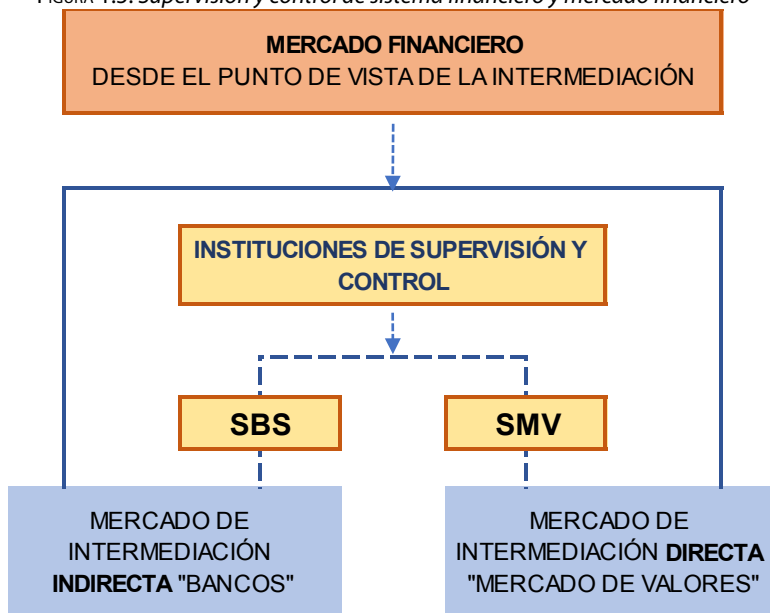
FIGURA 1.5. Supervisión y control de sistema financiero y mercado financiero

MERCADO FINANCIERO
DESDE EL PUNTO DE VISTA DE LA INTERMEDIACIÓN

INSTITUCIONES DE SUPERVISIÓN Y CONTROL

SBS

SMV

MERCADO DE INTERMEDIACIÓN INDIRECTA "BANCOS"

MERCADO DE INTERMEDIACIÓN DIRECTA "MERCADO DE VALORES"